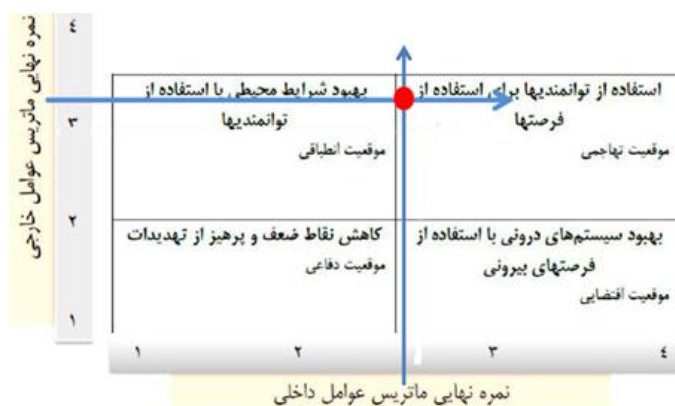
نمره نهایی ماتریس عوامل خارجی

٤
٣
٢
١

استفاده از توانمندیها برای استفاده از فرصتها
موقعیت تهاجمی

بهبود شرایط محیطی با استفاده از توانمندیها
موقعیت انطباقی

بهبود سیستم‌های درونی با استفاده از فرصتهای بیرونی
موقعیت اقتضایی

کاهش نقاط ضعف و پرهیز از تهدیدات
موقعیت دفاعی

١ ٢ ٣ ٤

نمره نهایی ماتریس عوامل داخلی